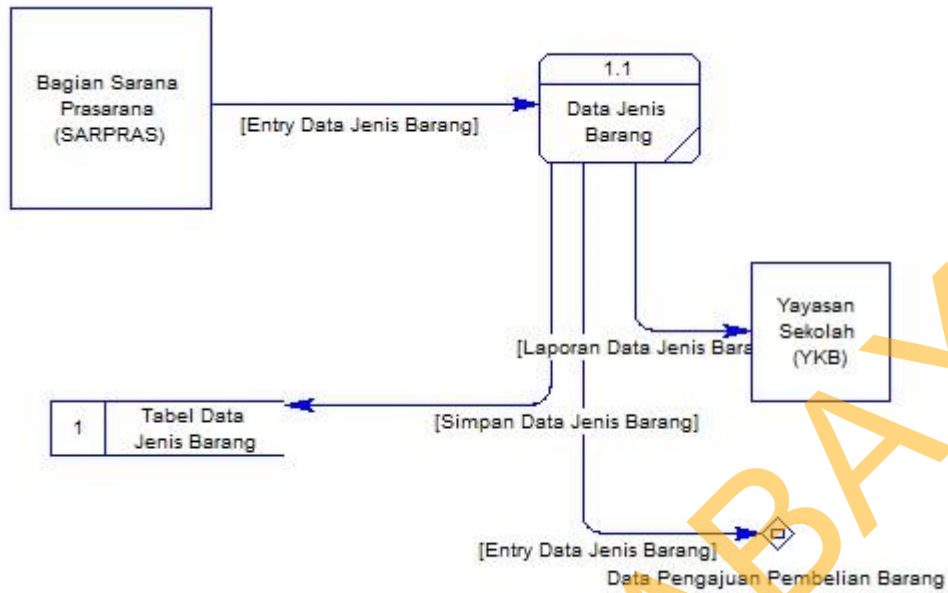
Bagian Sarana Prasarana (SARPRAS)

[Entry Data Jenis Barang]

1.1

Data Jenis Barang

Yayasan Sekolah (YKB)

[Laporan Data Jenis Bara

1

Tabel Data Jenis Barang

[Simpan Data Jenis Barang]

[Entry Data Jenis Barang]

Data Pengajuan Pembelian Barang

BAY